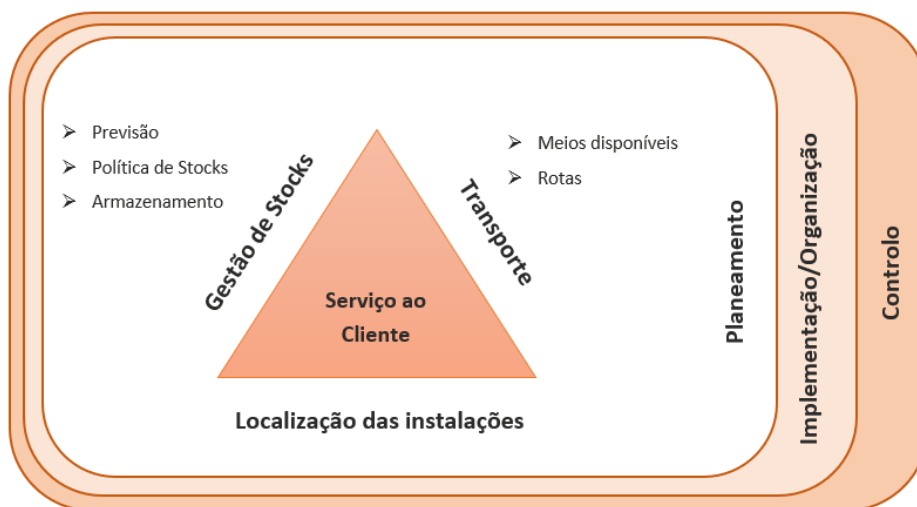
➢ Previsão
➢ Política de Stocks
➢ Armazenamento

Gestão de Stocks

Transporte

➢ Meios disponíveis
➢ Rotas

Serviço ao Cliente

Localização das instalações

Planeamento

Implementação/Organização

Controlo